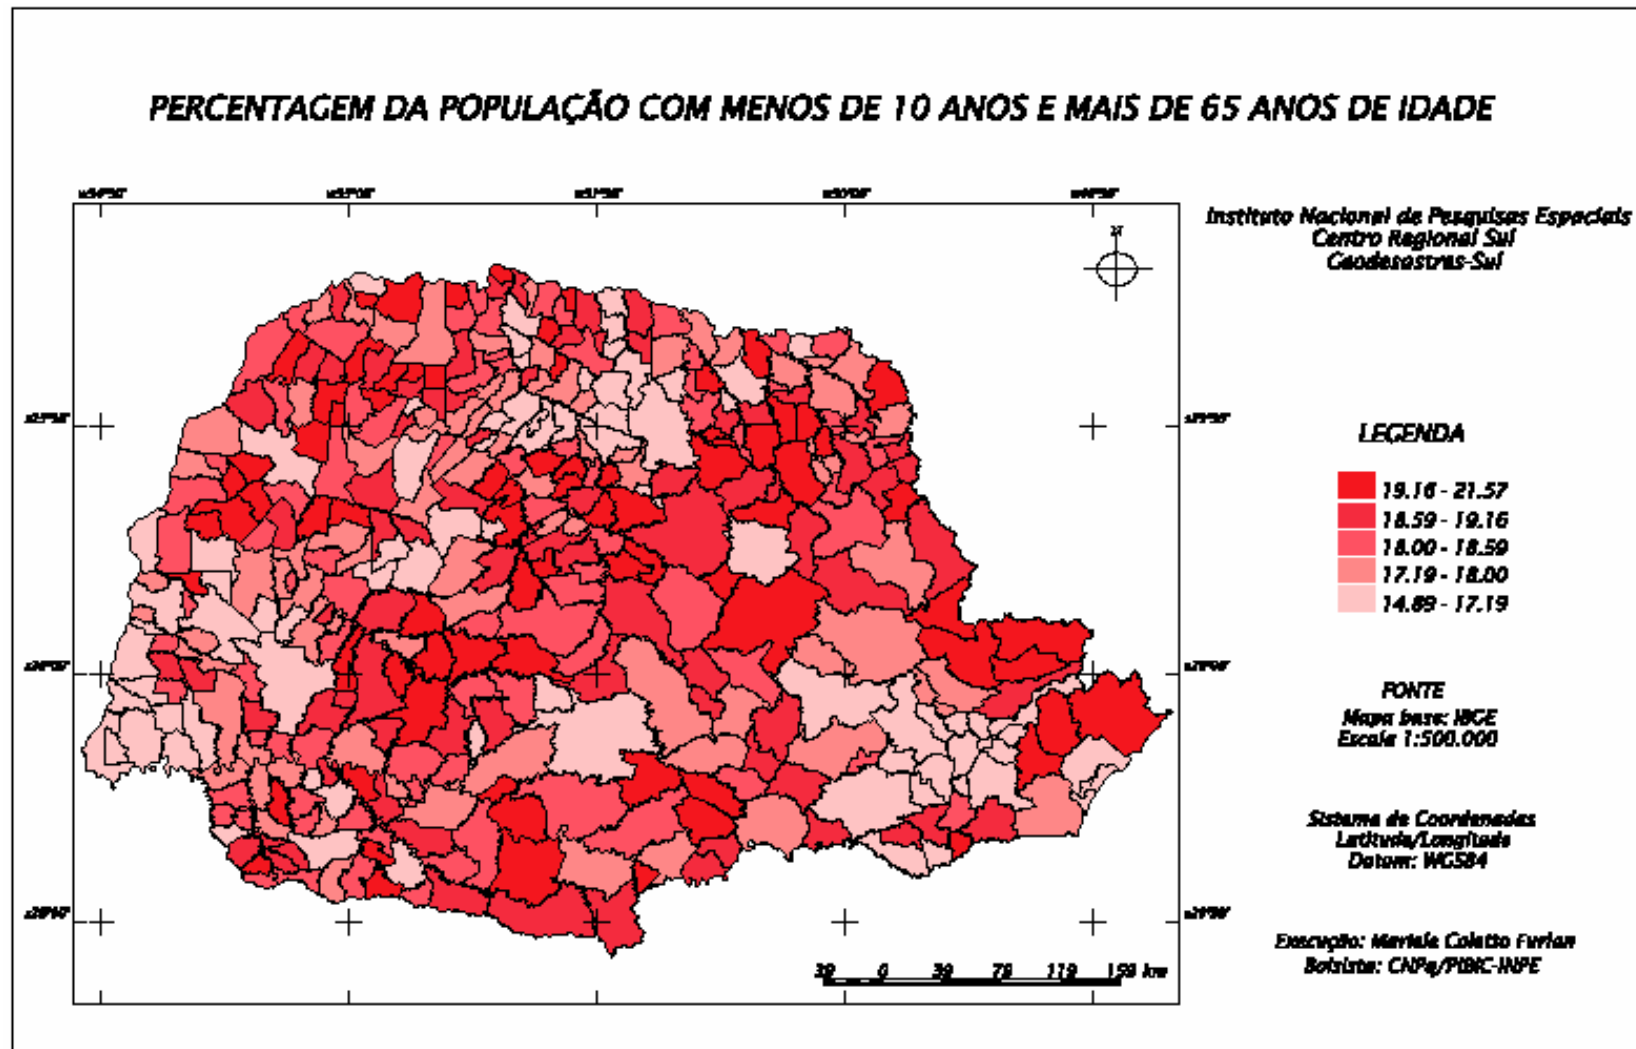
PERCENTAGEM DA POPULAÇÃO COM MENOS DE 10 ANOS E MAIS DE 65 ANOS DE IDADE

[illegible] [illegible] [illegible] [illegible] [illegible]

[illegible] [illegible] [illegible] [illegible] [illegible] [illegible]

N

Instituto Nacional de Pesquisas Espaciais
Centro Regional Sul
Geodesastres-Sul

LEGENDA

19.16 - 21.57
18.59 - 19.16
18.00 - 18.59
17.19 - 18.00
14.89 - 17.19

FONTE
Mapa base: IBGE
Escala 1:500.000

Sistema de Coordenadas
Latitude/Longitude
Datum: WGS84

Execução: Mariela Coletto Furlan
Bolsista: CNPq/PIBIC-INPE

39 0 39 79 119 159 km